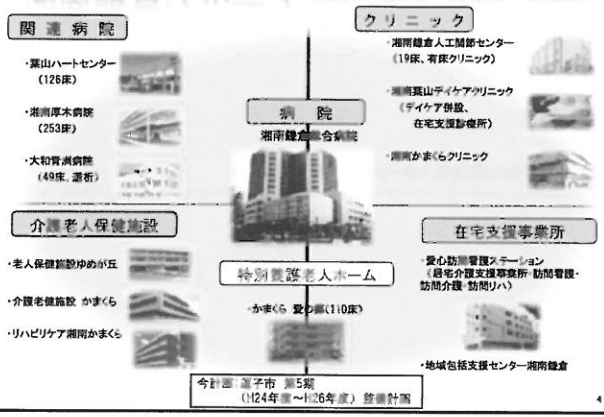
関連病院

・葉山ハートセンター（126床）

・湘南厚木病院（253床）

・大和青洲病院（49床、透析）

クリニック

・湘南鎌倉人工関節センター（19床、有床クリニック）

・湘南葉山デイケアクリニック（デイケア併設、在宅支援診療所）

・湘南かまくらクリニック

病院

湘南鎌倉総合病院

介護老人保健施設

・老人保健施設ゆめが丘

・介護老健施設 かまくら

・リハビリケア湘南かまくら

在宅支援事業所

・愛心訪問看護ステーション（居宅介護支援事業所・訪問看護・訪問介護・訪問リハ）

特別養護老人ホーム

・かまくら 愛の郷（110床）

・地域包括支援センター湘南鎌倉

今計画：逗子市 第5期（H24年度～H26年度）整備計画

4